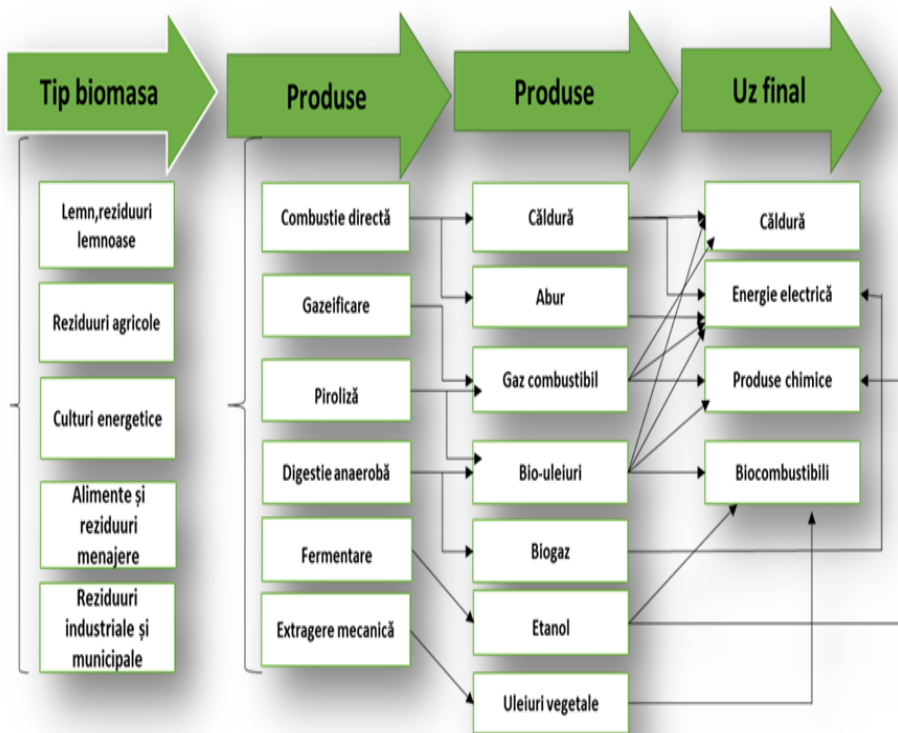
Tip biomasa

Produse

Produse

Uz final

Lemn,reziduuri lemnoase

Reziduuri agricole

Culturi energetice

Alimente și reziduuri menajere

Reziduuri industriale și municipale

Combustie directă

Gazeificare

Piroliză

Digestie anaerobă

Fermentare

Extragere mecanică

Căldură

Abur

Gaz combustibil

Bio-uleiuri

Biogaz

Etanol

Uleiuri vegetale

Căldură

Energie electrică

Produse chimice

Biocombustibili